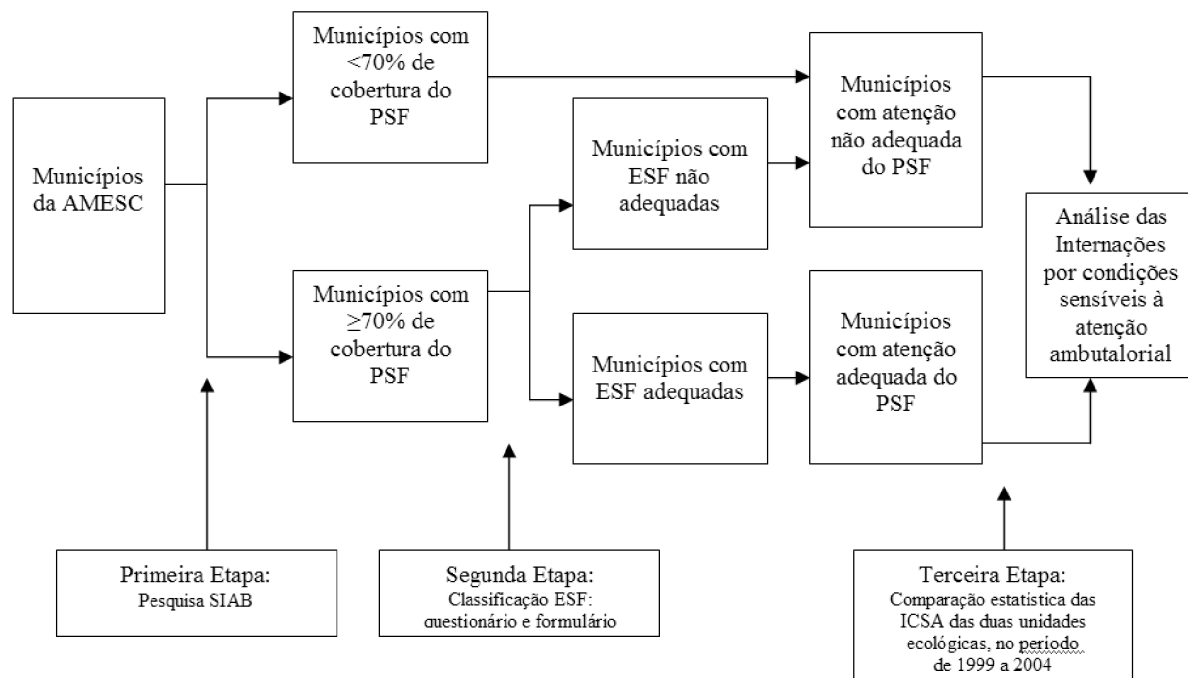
Municípios da AMESC

Municípios com <70% de cobertura do PSF

Municípios com $\geq$70% de cobertura do PSF

Municípios com ESF não adequadas

Municípios com ESF adequadas

Municípios com atenção não adequada do PSF

Municípios com atenção adequada do PSF

Análise das Internações por condições sensíveis à atenção ambutalorial

Primeira Etapa:
Pesquisa SIAB

Segunda Etapa:
Classificação ESF: questionário e formulário

Terceira Etapa:
Comparação estatística das ICSA das duas unidades ecológicas, no período de 1999 a 2004